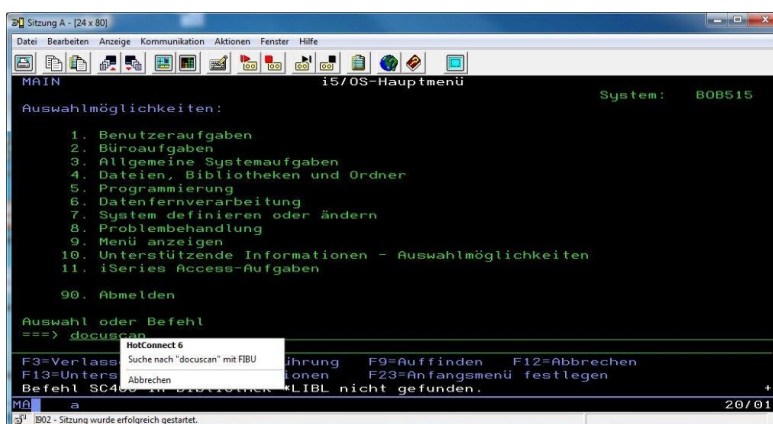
Sitzung A - [24 x 80]

Datei Bearbeiten Anzeige Kommunikation Aktionen Fenster Hilfe

MAIN i5/OS-Hauptmenü
System: BOB515

Auswahlmöglichkeiten:

1. Benutzeraufgaben
2. Büroaufgaben
3. Allgemeine Systemaufgaben
4. Dateien, Bibliotheken und Ordner
5. Programmierung
6. Datenfernverarbeitung
7. System definieren oder ändern
8. Problembehandlung
9. Menü anzeigen
10. Unterstützende Informationen - Auswahlmöglichkeiten
11. iSeries Access-Aufgaben

90. Abmelden

Auswahl oder Befehl
===> docuscan

F3=Verlass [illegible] ührung F9=Auffinden F12=Abbrechen
F13=Unters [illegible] ionen F23=Anfangsmenü festlegen
Befehl SC4 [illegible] *LIBL nicht gefunden.

HotConnect 6
Suche nach "docuscan" mit FIBU
Abbrechen

MA a 20/01

B02 - Sitzung wurde erfolgreich gestartet.